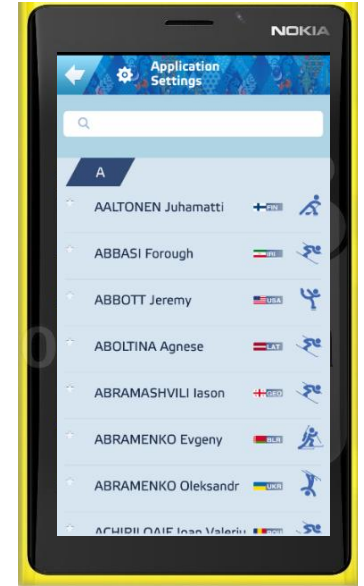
NOKIA

Application Settings

A

AALTONEN Juhamatti FIN

ABBASI Forough IRI

ABBOTT Jeremy USA

ABOLTINA Agnese LAT

ABRAMASHVILI Iason GEO

ABRAMENKO Evgeny BLR

ABRAMENKO Oleksandr UKR

ACHIRILOAIE Ioan Valeriu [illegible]